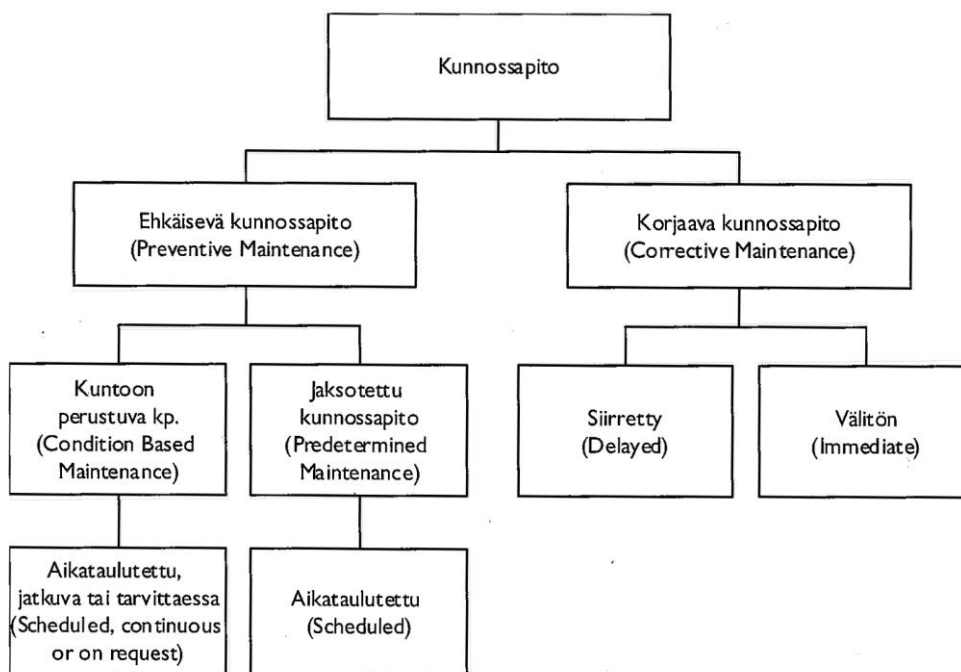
Kunnossapito

Ehkäisevä kunnossapito
(Preventive Maintenance)

Korjaava kunnossapito
(Corrective Maintenance)

Kuntoon perustuva kp.
(Condition Based Maintenance)

Jaksotettu kunnossapito
(Predetermined Maintenance)

Siirretty
(Delayed)

Välitön
(Immediate)

Aikataulutettu, jatkuva tai tarvittaessa
(Scheduled, continuous or on request)

Aikataulutettu
(Scheduled)